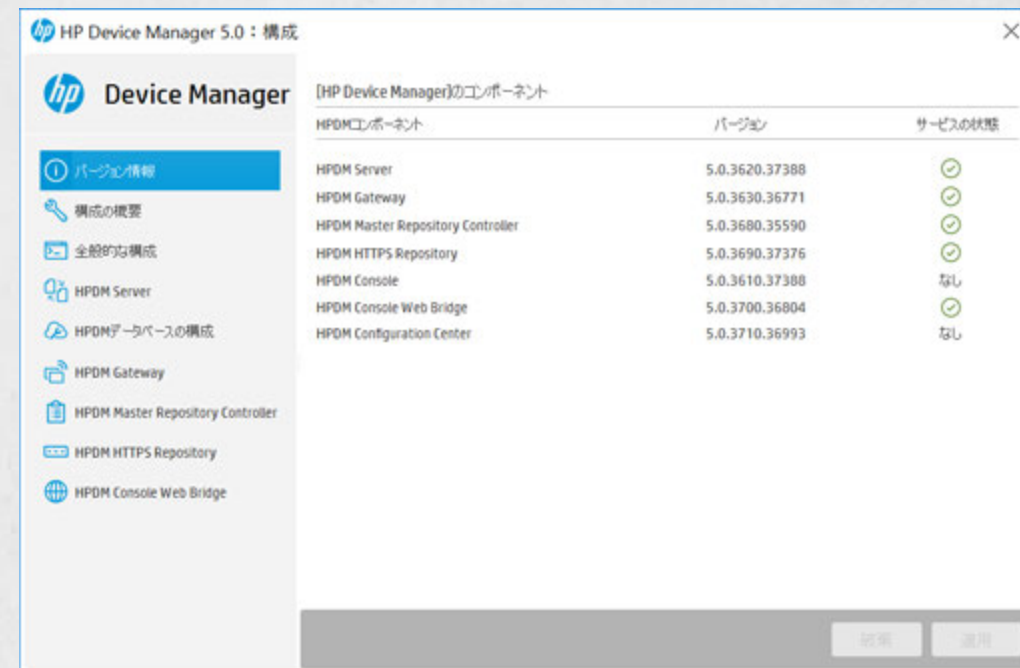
HP Device Manager 5.0：構成

Device Manager

バージョン情報
構成の概要
全般的な構成
HPDM Server
HPDMデータベースの構成
HPDM Gateway
HPDM Master Repository Controller
HPDM HTTPS Repository
HPDM Console Web Bridge

[HP Device Manager]のコンポーネント

| HPDMコンポーネント | バージョン | サービスの状態 |
|---|---|---|
| HPDM Server | 5.0.3620.37388 | |
| HPDM Gateway | 5.0.3630.36771 | |
| HPDM Master Repository Controller | 5.0.3680.35590 | |
| HPDM HTTPS Repository | 5.0.3690.37376 | |
| HPDM Console | 5.0.3610.37388 | なし |
| HPDM Console Web Bridge | 5.0.3700.36804 | |
| HPDM Configuration Center | 5.0.3710.36993 | なし |

破棄 適用